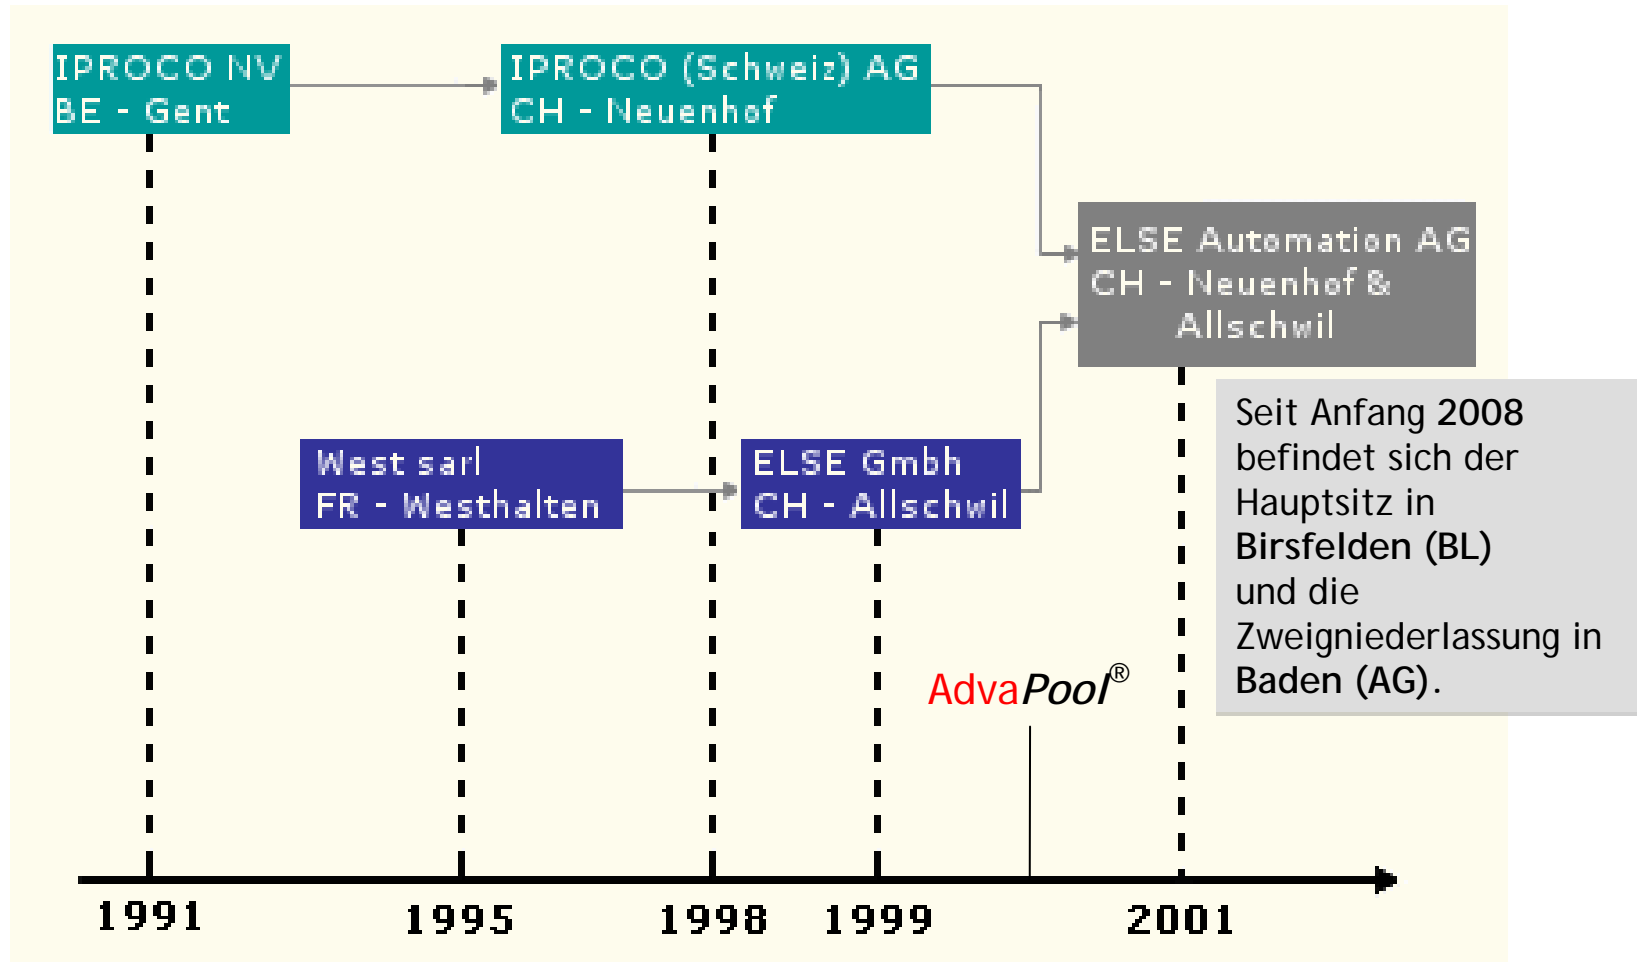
IPROCO NV
BE - Gent

IPROCO (Schweiz) AG
CH - Neuenhof

ELSE Automation AG
CH - Neuenhof & Allschwil

Seit Anfang 2008 befindet sich der Hauptsitz in Birsfelden (BL) und die Zweigniederlassung in Baden (AG).

West sarl
FR - Westhalten

ELSE Gmbh
CH - Allschwil

AdvaPool®

1991 1995 1998 1999 2001